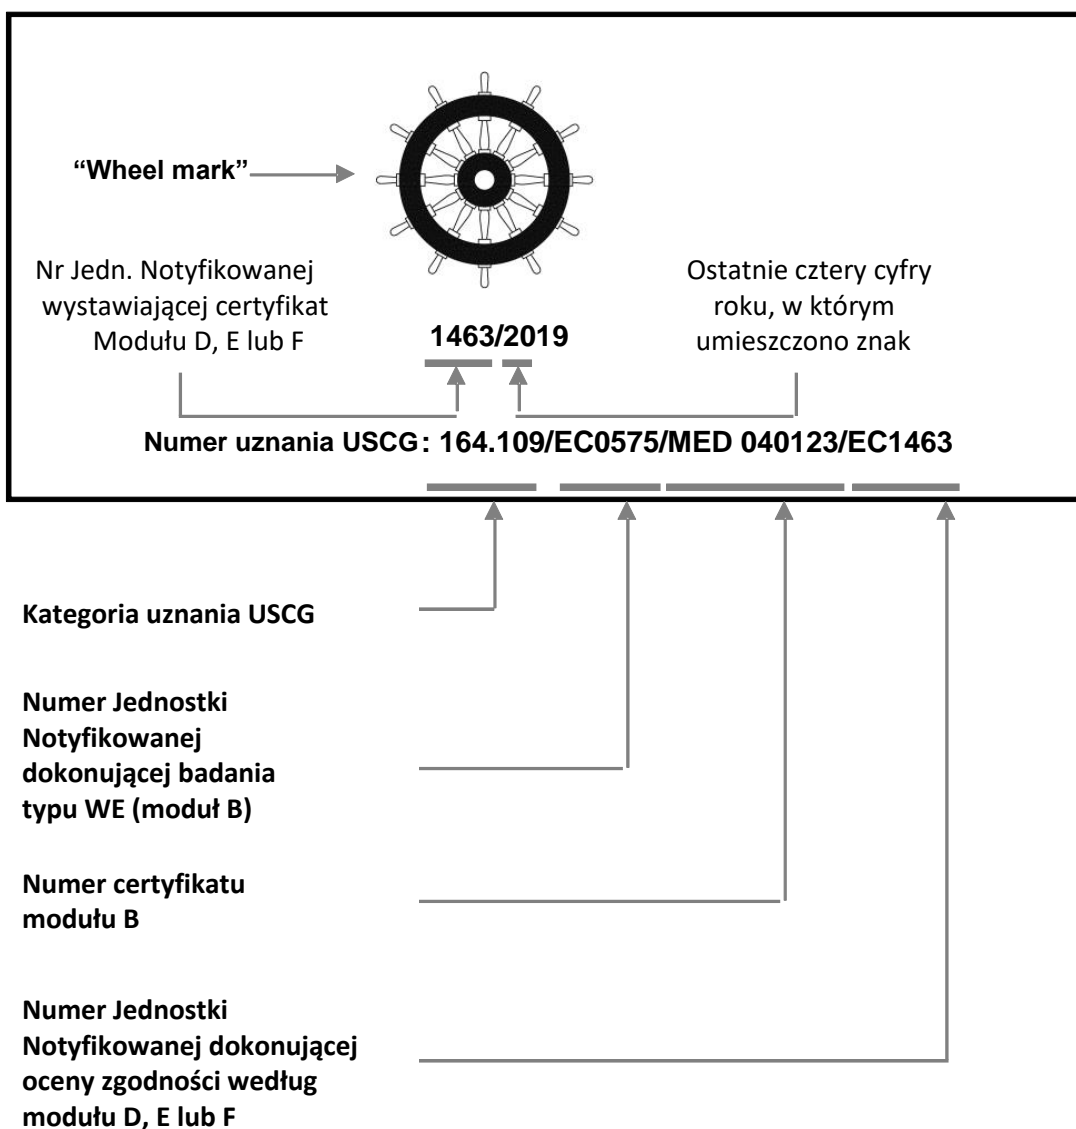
"Wheel mark"

Nr Jedn. Notyfikowanej wystawiającej certyfikat Modułu D, E lub F

1463/2019

Ostatnie cztery cyfry roku, w którym umieszczono znak

Numer uznania USCG: 164.109/EC0575/MED 040123/EC1463

Kategoria uznania USCG

Numer Jednostki Notyfikowanej dokonującej badania typu WE (moduł B)

Numer certyfikatu modułu B

Numer Jednostki Notyfikowanej dokonującej oceny zgodności według modułu D, E lub F